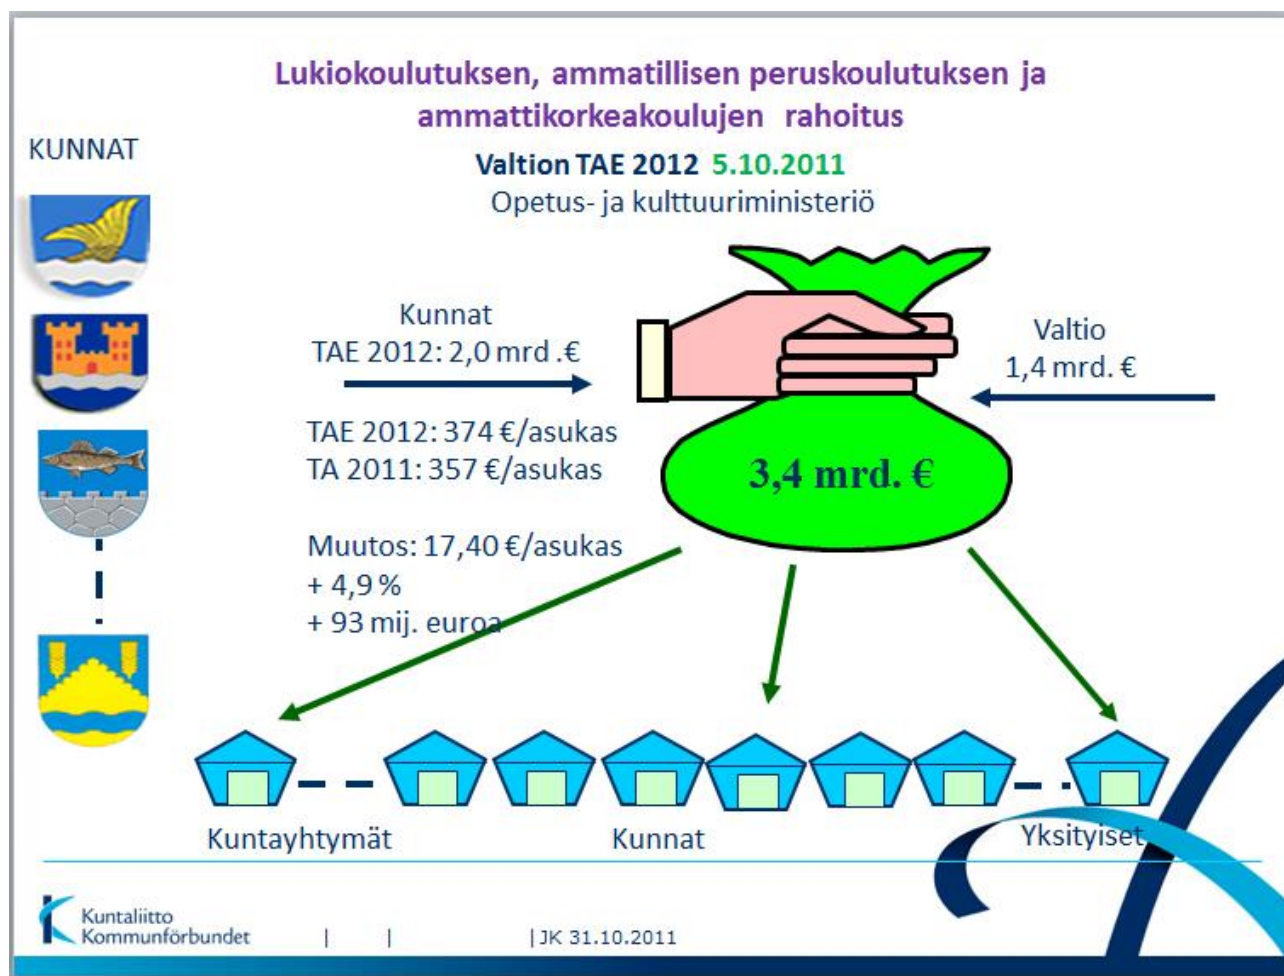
Lukiokoulutuksen, ammatillisen peruskoulutuksen ja ammattikorkeakoulujen rahoitus

KUNNAT

Valtion TAE 2012 5.10.2011
Opetus- ja kulttuuriministeriö

Kunnat
TAE 2012: 2,0 mrd .€

Valtio
1,4 mrd. €

TAE 2012: 374 €/asukas
TA 2011: 357 €/asukas

3,4 mrd. €

Muutos: 17,40 €/asukas
+ 4,9 %
+ 93 mij. euroa

Kuntayhtymät

Kunnat

Yksityiset

Kuntaliitto
Kommunförbundet

| |

| JK 31.10.2011